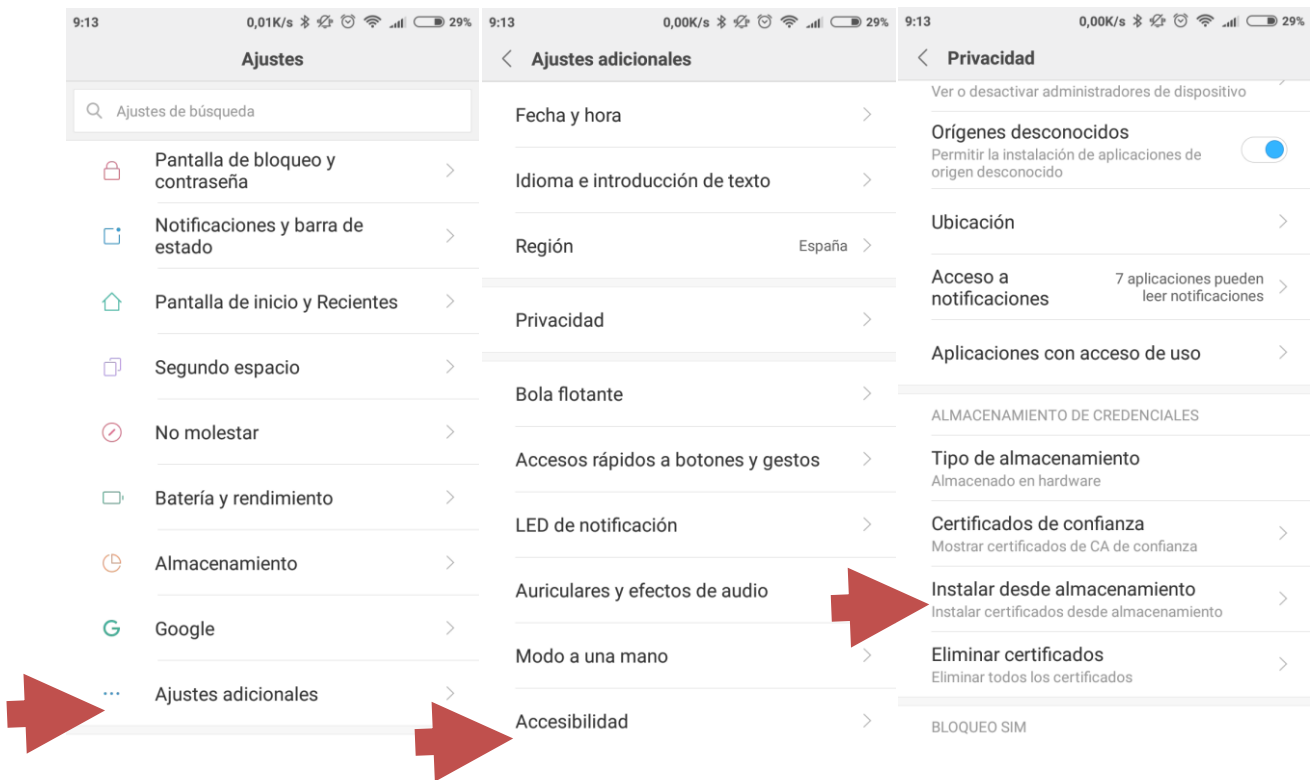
9:13 0,01K/s 29%

Ajustes

Ajustes de búsqueda

Pantalla de bloqueo y contraseña

Notificaciones y barra de estado

Pantalla de inicio y Recientes

Segundo espacio

No molestar

Batería y rendimiento

Almacenamiento

Google

Ajustes adicionales

9:13 0,00K/s 29%

Ajustes adicionales

Fecha y hora

Idioma e introducción de texto

Región España

Privacidad

Bola flotante

Accesos rápidos a botones y gestos

LED de notificación

Auriculares y efectos de audio

Modo a una mano

Accesibilidad

9:13 0,00K/s 29%

Privacidad

Ver o desactivar administradores de dispositivo

Orígenes desconocidos
Permitir la instalación de aplicaciones de origen desconocido

Ubicación

Acceso a notificaciones 7 aplicaciones pueden leer notificaciones

Aplicaciones con acceso de uso

ALMACENAMIENTO DE CREDENCIALES

Tipo de almacenamiento
Almacenado en hardware

Certificados de confianza
Mostrar certificados de CA de confianza

Instalar desde almacenamiento
Instalar certificados desde almacenamiento

Eliminar certificados
Eliminar todos los certificados

BLOQUEO SIM